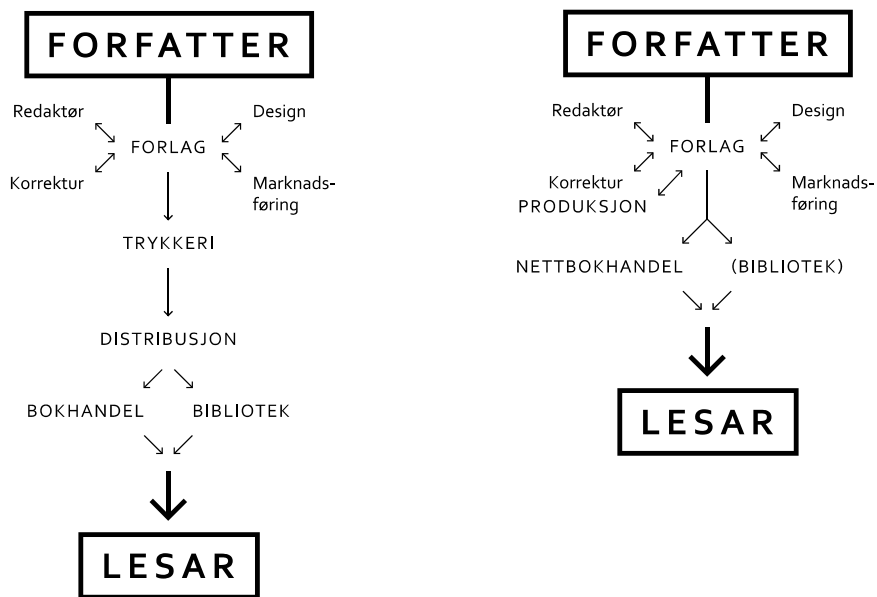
FORFATTER

Redaktør

Design

FORLAG

Korrektur

Marknadsføring

TRYKKERI

DISTRIBUSJON

BOKHANDEL

BIBLIOTEK

LESAR

FORFATTER

Redaktør

Design

FORLAG

Korrektur
PRODUKSJON

Marknadsføring

NETTBOKHANDEL

(BIBLIOTEK)

LESAR